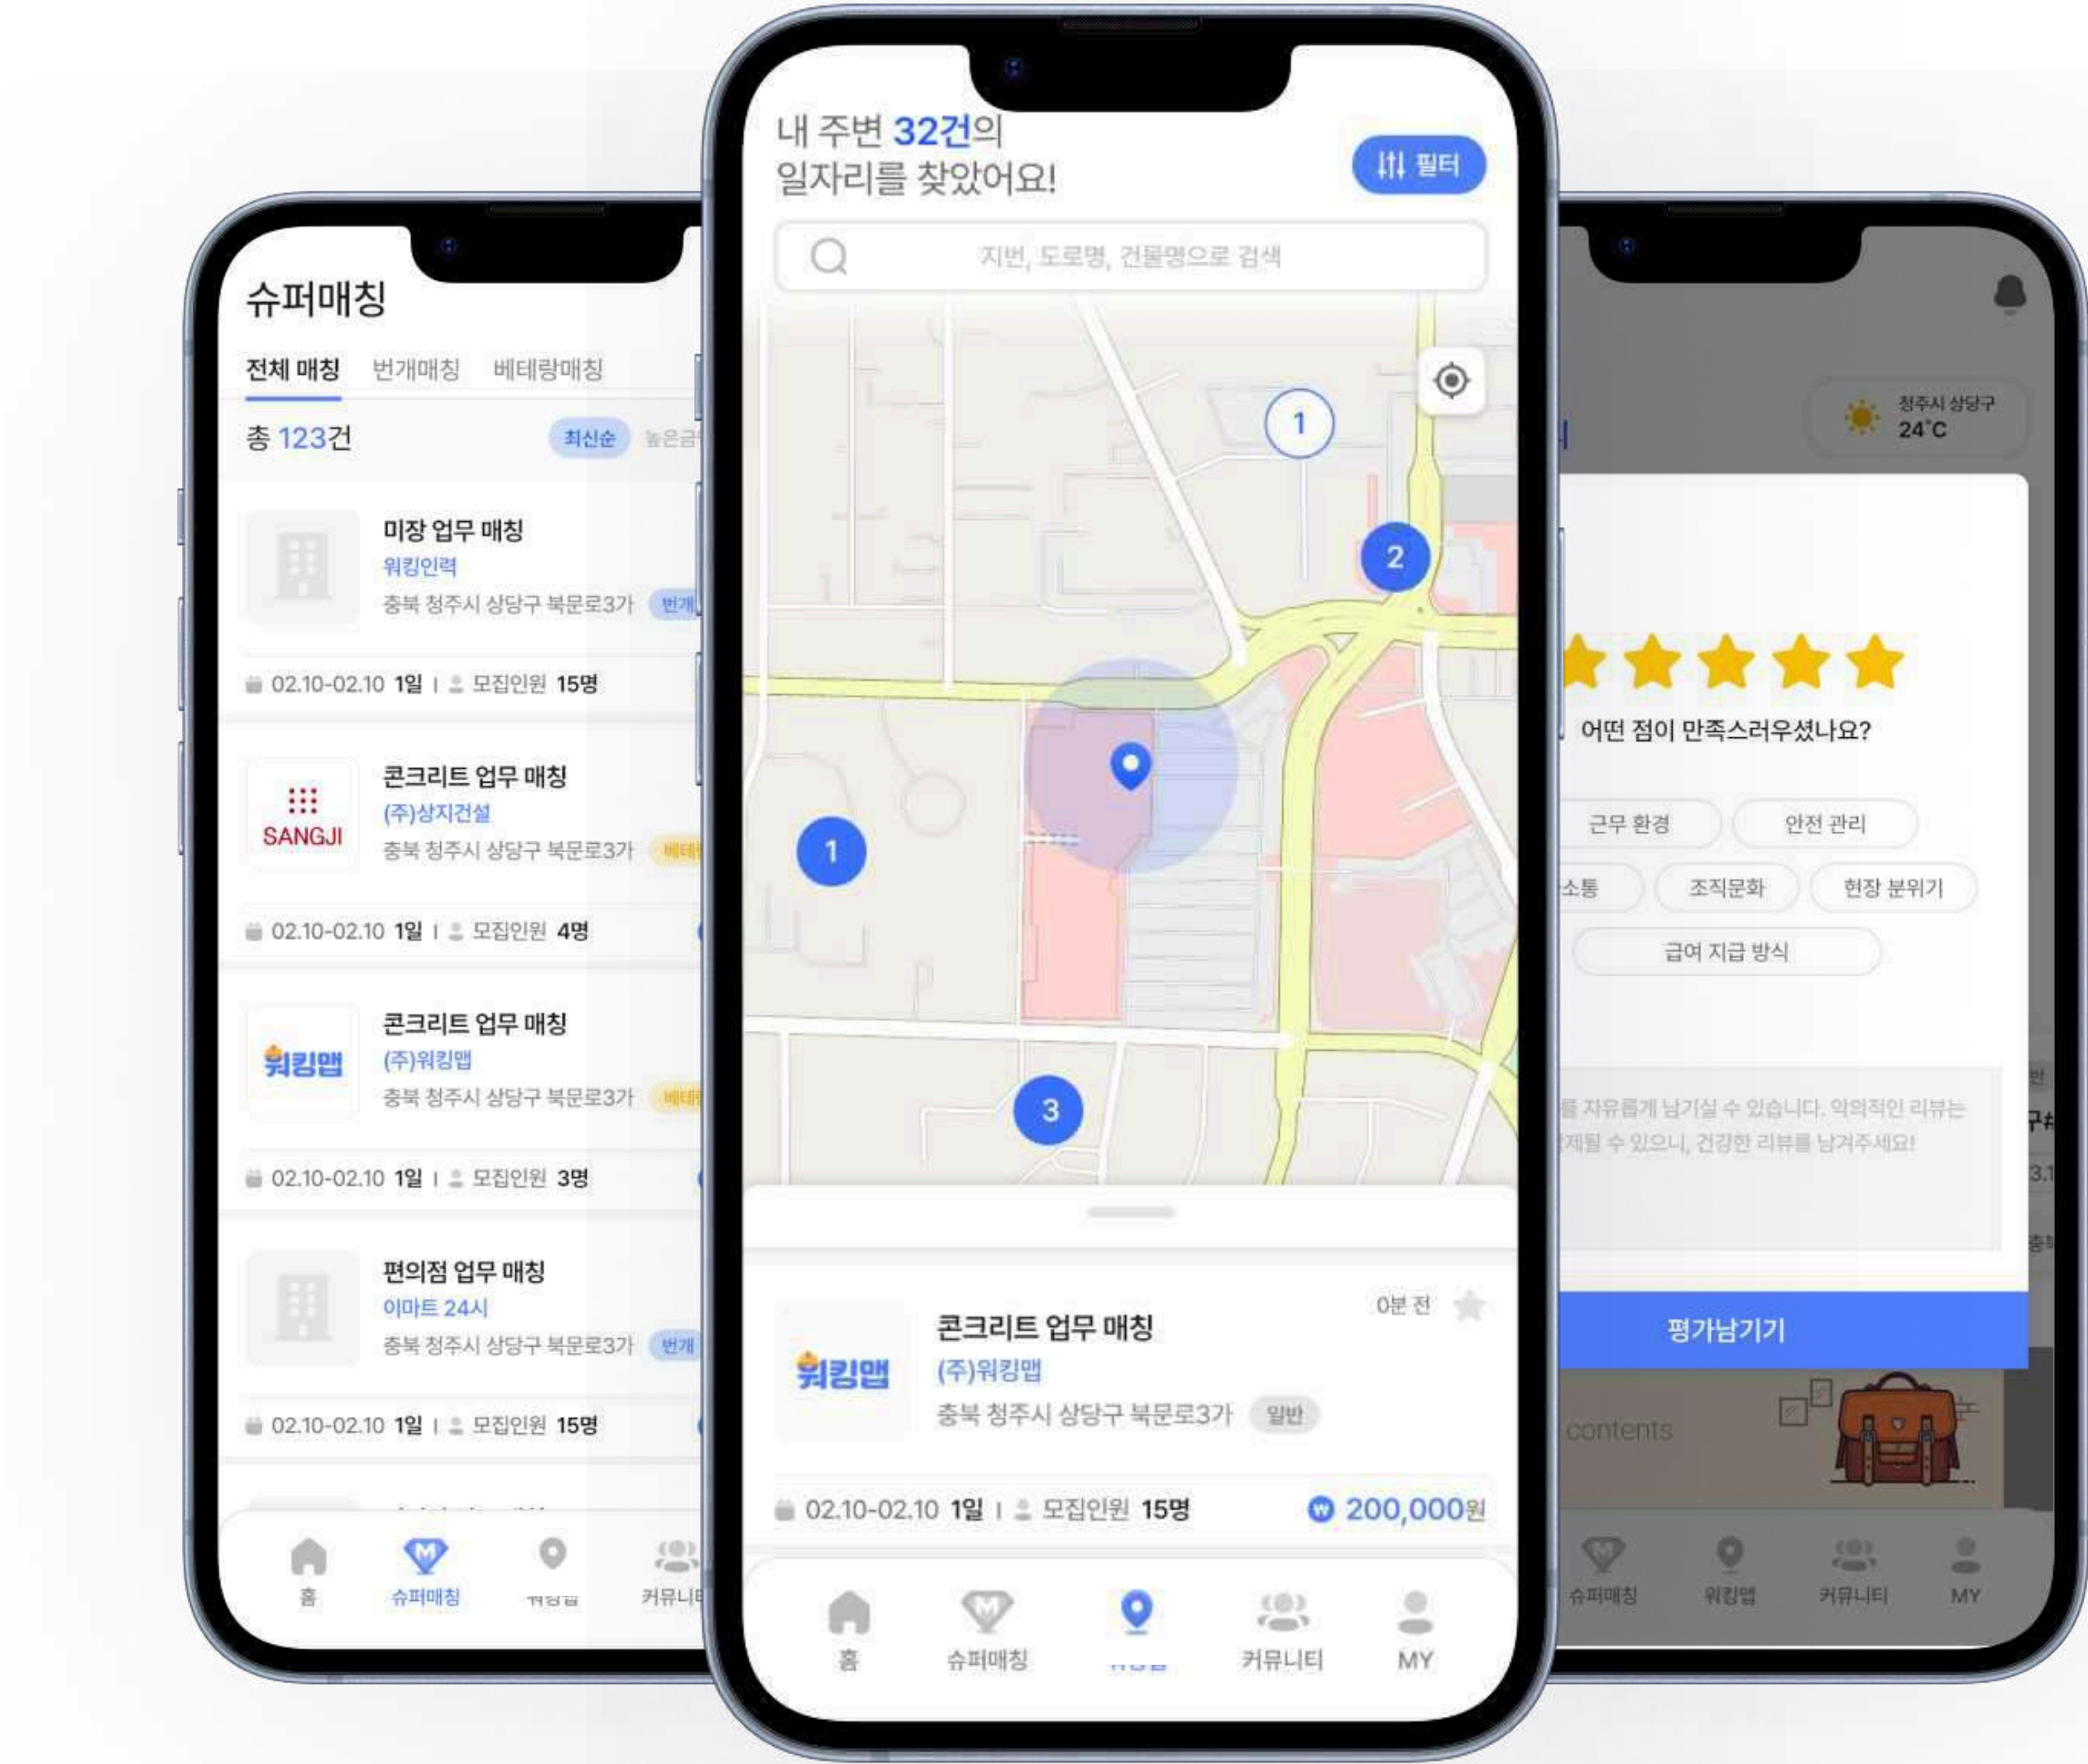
슈퍼매칭

전체 매칭 번개매칭 베테랑매칭

총 123건 최신순 높은금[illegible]

미장 업무 매칭
워킹인력
충북 청주시 상당구 북문로3가 번개
02.10-02.10 1일 | 모집인원 15명

SANGJI
콘크리트 업무 매칭
(주)상지건설
충북 청주시 상당구 북문로3가 베테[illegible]
02.10-02.10 1일 | 모집인원 4명

워킹맵
콘크리트 업무 매칭
(주)워킹맵
충북 청주시 상당구 북문로3가 베테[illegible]
02.10-02.10 1일 | 모집인원 3명

편의점 업무 매칭
이마트 24시
충북 청주시 상당구 북문로3가 번개
02.10-02.10 1일 | 모집인원 15명

홈 슈퍼매칭 워킹맵 커뮤니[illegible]

내 주변 32건의
일자리를 찾았어요!
필터

지번, 도로명, 건물명으로 검색

1
2
1
3

0분 전
워킹맵
콘크리트 업무 매칭
(주)워킹맵
충북 청주시 상당구 북문로3가 일반
02.10-02.10 1일 | 모집인원 15명 200,000원

홈 슈퍼매칭 워킹맵 커뮤니티 MY

청주시 상당구
24°C

어떤 점이 만족스러우셨나요?

근무 환경 안전 관리
소통 조직문화 현장 분위기
급여 지급 방식

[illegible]를 자유롭게 남기실 수 있습니다. 악의적인 리뷰는 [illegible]제될 수 있으니, 건강한 리뷰를 남겨주세요!

평가남기기

contents

슈퍼매칭 워킹맵 커뮤니티 MY